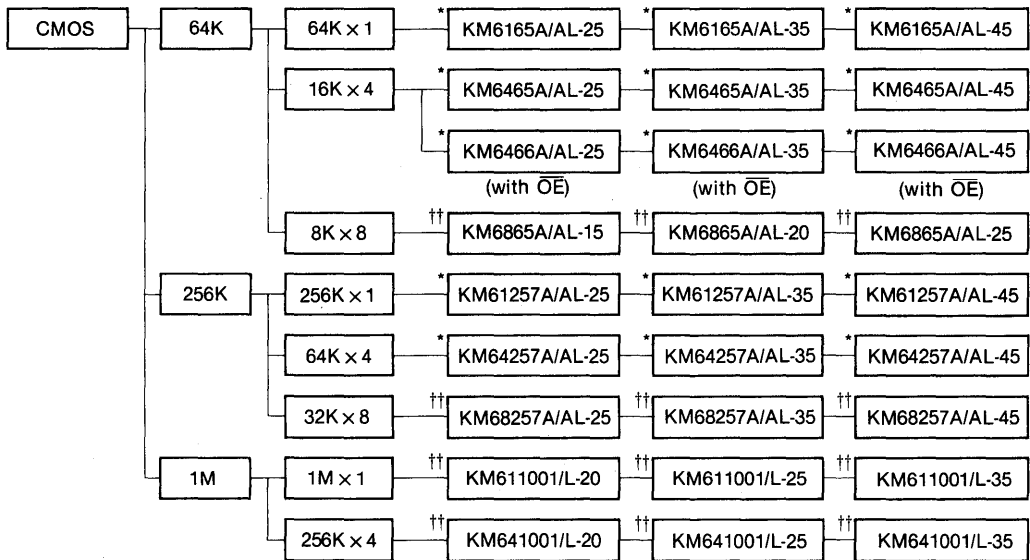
CMOS

64K

64K × 1

* KM6165A/AL-25

* KM6165A/AL-35

* KM6165A/AL-45

16K × 4

* KM6465A/AL-25

* KM6465A/AL-35

* KM6465A/AL-45

* KM6466A/AL-25 (with $\overline{OE}$)

* KM6466A/AL-35 (with $\overline{OE}$)

* KM6466A/AL-45 (with $\overline{OE}$)

8K × 8

†† KM6865A/AL-15

†† KM6865A/AL-20

†† KM6865A/AL-25

256K

256K × 1

* KM61257A/AL-25

* KM61257A/AL-35

* KM61257A/AL-45

64K × 4

* KM64257A/AL-25

* KM64257A/AL-35

* KM64257A/AL-45

32K × 8

†† KM68257A/AL-25

†† KM68257A/AL-35

†† KM68257A/AL-45

1M

1M × 1

†† KM611001/L-20

†† KM611001/L-25

†† KM611001/L-35

256K × 4

†† KM641001/L-20

†† KM641001/L-25

†† KM641001/L-35